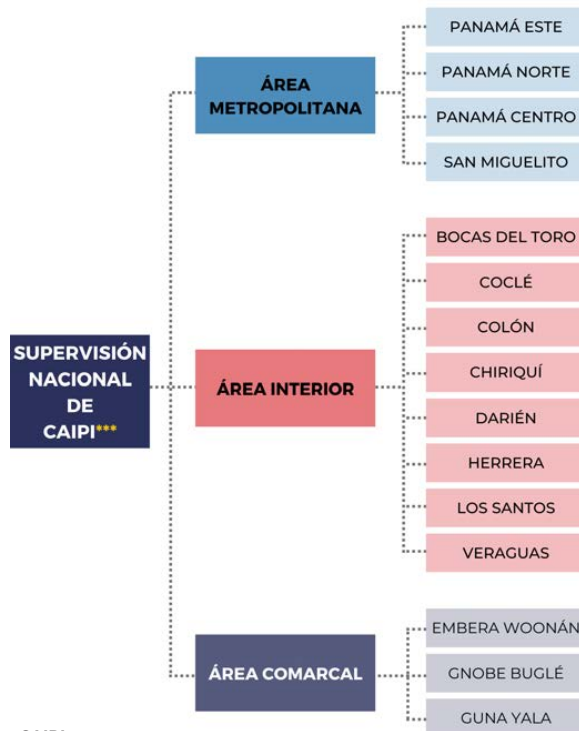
SUPERVISIÓN NACIONAL DE CAIPI***

ÁREA METROPOLITANA

PANAMÁ ESTE

PANAMÁ NORTE

PANAMÁ CENTRO

SAN MIGUELITO

ÁREA INTERIOR

BOCAS DEL TORO

COCLÉ

COLÓN

CHIRIQUÍ

DARIÉN

HERRERA

LOS SANTOS

VERAGUAS

ÁREA COMARCAL

EMBERA WOONÁN

GNOBE BUGLÉ

GUNA YALA

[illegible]